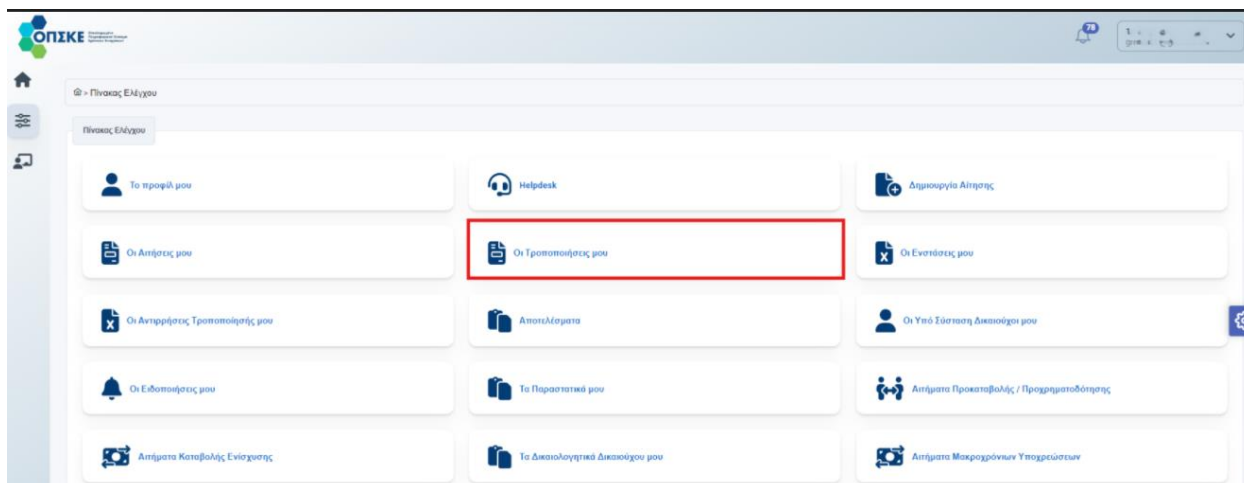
ΟΠΣΚΕ

78

Πίνακας Ελέγχου

Πίνακας Ελέγχου

Το προφίλ μου

Helpdesk

Δημιουργία Αίτησης

Οι Αιτήσεις μου

Οι Τροποποιήσεις μου

Οι Ενστάσεις μου

Οι Αντιρρήσεις Τροποποίησής μου

Αποτελέσματα

Οι Υπό Σύσταση Δικαιούχοι μου

Οι Ειδοποιήσεις μου

Τα Παραστατικά μου

Αιτήματα Προκαταβολής / Προχρηματοδότησης

Αιτήματα Καταβολής Ενίσχυσης

Τα Δικαιολογητικά Δικαιούχου μου

Αιτήματα Μακροχρόνιων Υποχρεώσεων